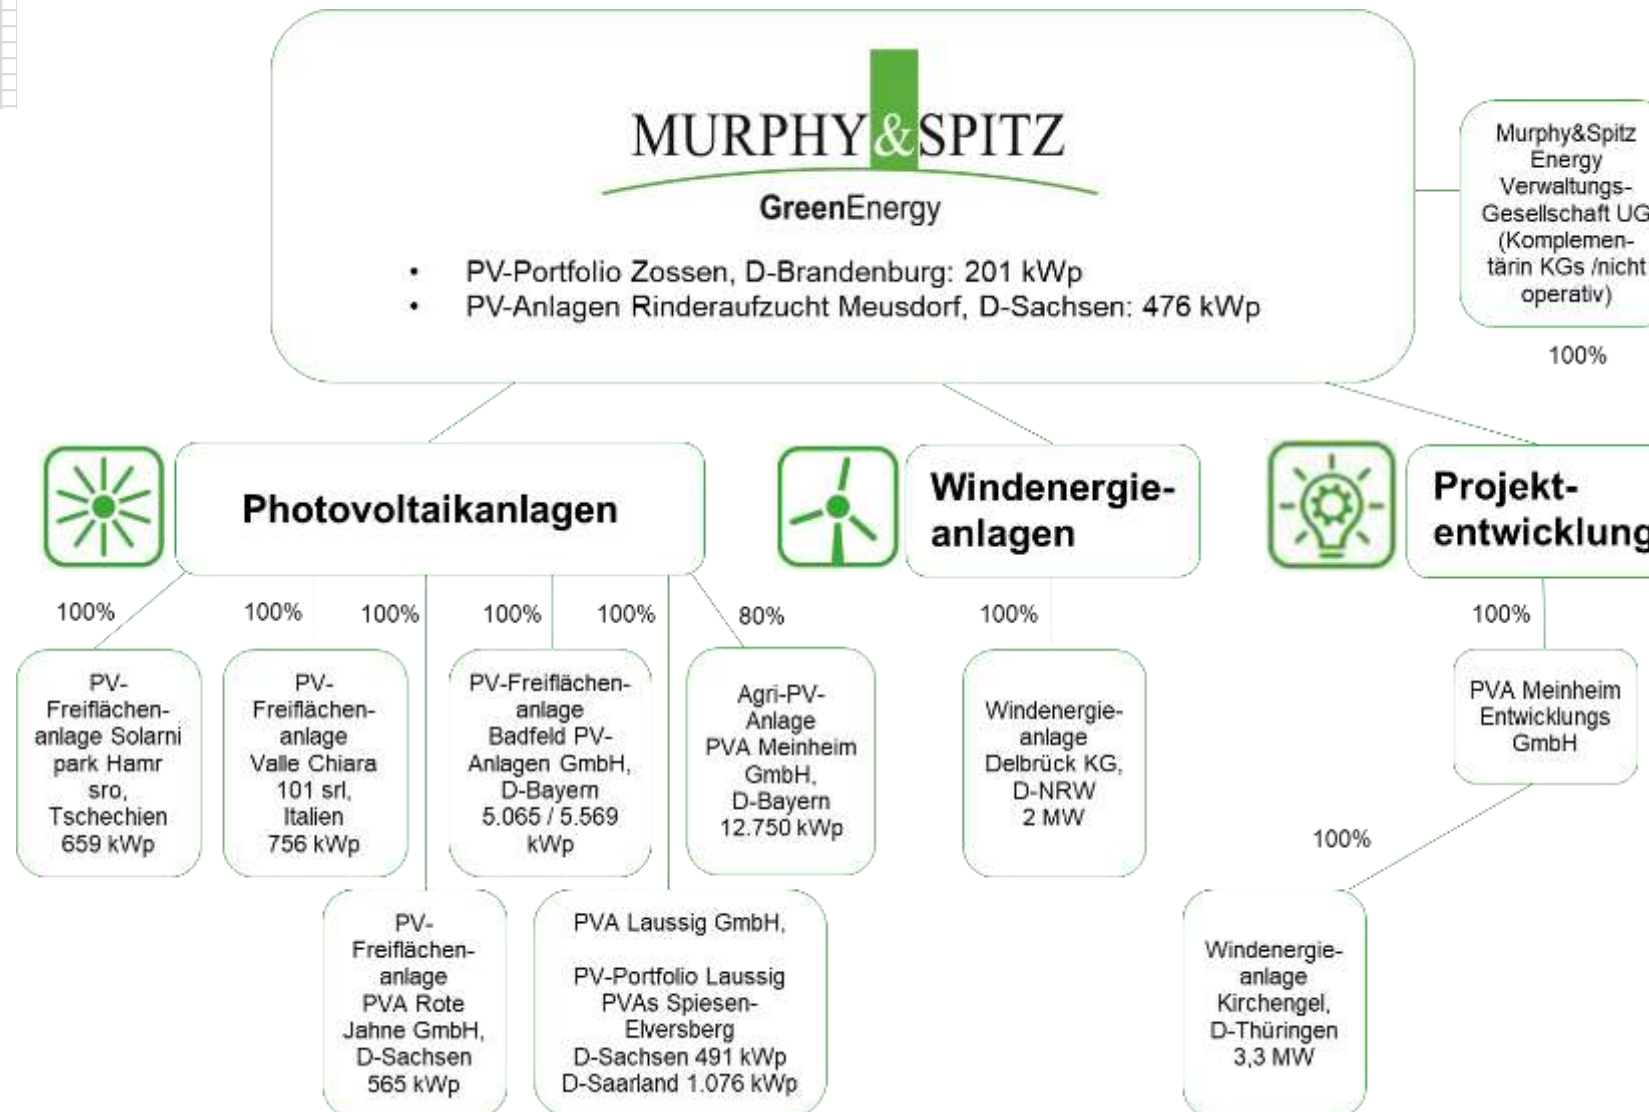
MURPHY&SPITZ
GreenEnergy

- PV-Portfolio Zossen, D-Brandenburg: 201 kWp
- PV-Anlagen Rinderaufzucht Meusdorf, D-Sachsen: 476 kWp

Murphy&Spitz Energy Verwaltungs-Gesellschaft UG (Komplementärin KGs /nicht operativ)

100%

Photovoltaikanlagen

Windenergieanlagen

Projektentwicklung

100%

100%

100%

100%

100%

80%

100%

100%

PV-Freiflächenanlage Solarni park Hamr sro, Tschechien 659 kWp

PV-Freiflächenanlage Valle Chiara 101 srl, Italien 756 kWp

PV-Freiflächenanlage Badfeld PV-Anlagen GmbH, D-Bayern 5.065 / 5.569 kWp

Agri-PV-Anlage PVA Meinheim GmbH, D-Bayern 12.750 kWp

Windenergieanlage Delbrück KG, D-NRW 2 MW

PVA Meinheim Entwicklungs GmbH

100%

PV-Freiflächenanlage PVA Rote Jahne GmbH, D-Sachsen 565 kWp

PVA Laussig GmbH,

PV-Portfolio Laussig PVAs Spiesen-Elversberg D-Sachsen 491 kWp D-Saarland 1.076 kWp

Windenergieanlage Kirchengel, D-Thüringen 3,3 MW